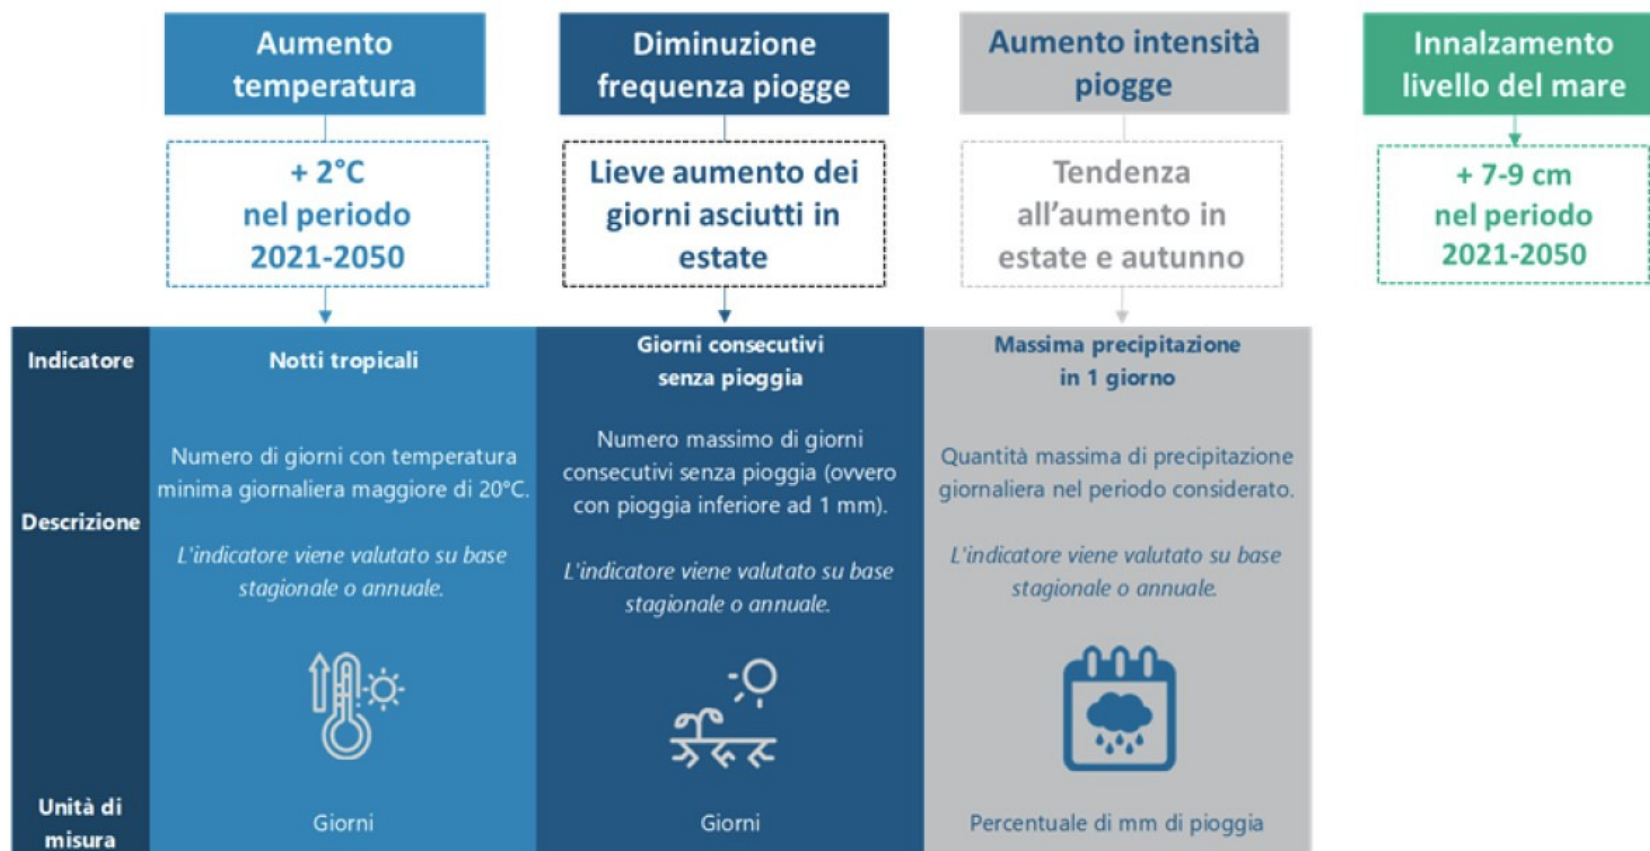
Aumento temperatura

Diminuzione frequenza piogge

Aumento intensità piogge

Innalzamento livello del mare

+ 2°C nel periodo 2021-2050

Lieve aumento dei giorni asciutti in estate

Tendenza all'aumento in estate e autunno

+ 7-9 cm nel periodo 2021-2050

| Indicatore | Notti tropicali | Giorni consecutivi senza pioggia | Massima precipitazione in 1 giorno |
|---|---|---|---|
| Descrizione | Numero di giorni con temperatura minima giornaliera maggiore di 20°C. *L'indicatore viene valutato su base stagionale o annuale.* | Numero massimo di giorni consecutivi senza pioggia (ovvero con pioggia inferiore ad 1 mm). *L'indicatore viene valutato su base stagionale o annuale.* | Quantità massima di precipitazione giornaliera nel periodo considerato. *L'indicatore viene valutato su base stagionale o annuale.* |
| Unità di misura | Giorni | Giorni | Percentuale di mm di pioggia |